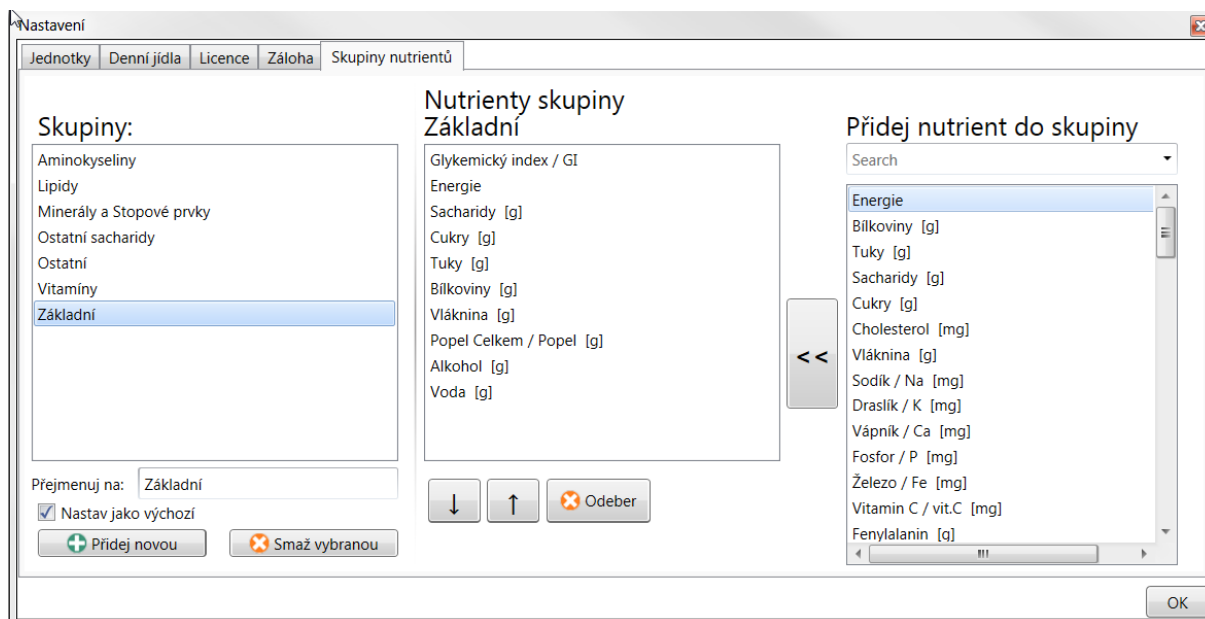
Nastavení

Jednotky | Denní jídla | Licence | Záloha | Skupiny nutrientů

Skupiny:

Aminokyseliny
Lipidy
Minerály a Stopové prvky
Ostatní sacharidy
Ostatní
Vitamíny
Základní

Přejmenuj na: Základní

Nastav jako výchozí

Přidej novou

Smaž vybranou

Nutrienty skupiny Základní

Glykemický index / GI
Energie
Sacharidy [g]
Cukry [g]
Tuky [g]
Bílkoviny [g]
Vláknina [g]
Popel Celkem / Popel [g]
Alkohol [g]
Voda [g]

↓ ↑ Odeber

<<

Přidej nutrient do skupiny

Search

Energie
Bílkoviny [g]
Tuky [g]
Sacharidy [g]
Cukry [g]
Cholesterol [mg]
Vláknina [g]
Sodík / Na [mg]
Draslík / K [mg]
Vápník / Ca [mg]
Fosfor / P [mg]
Železo / Fe [mg]
Vitamin C / vit.C [mg]
Fenylalanin [g]

OK